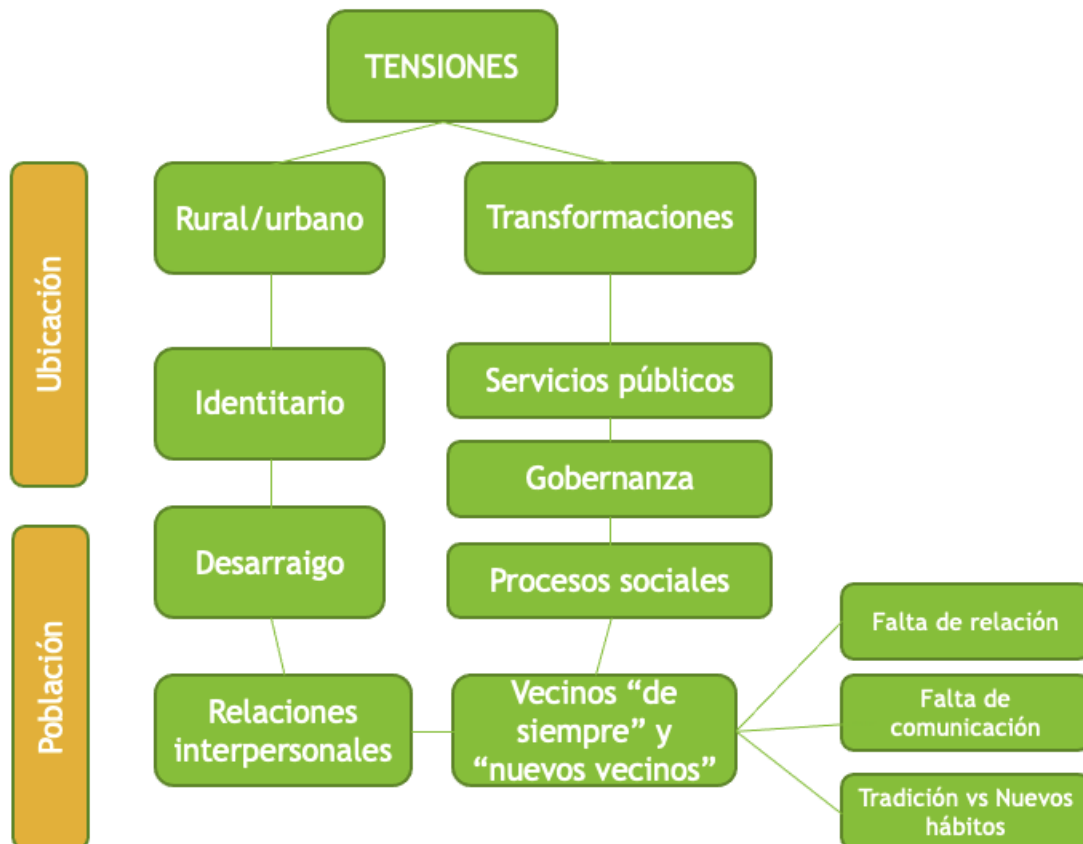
TENSIONES

Ubicación

Rural/urbano

Transformaciones

Identitario

Servicios públicos

Gobernanza

Población

Desarraigo

Procesos sociales

Relaciones interpersonales

Vecinos “de siempre” y “nuevos vecinos”

Falta de relación

Falta de comunicación

Tradición vs Nuevos hábitos